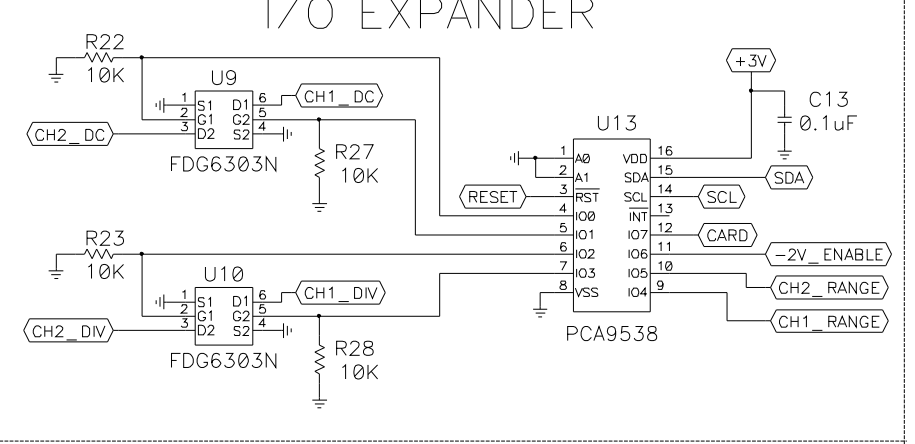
I/O EXPANDER

R22
10K

U9
1 S1 D1 6
2 G1 G2 5
3 D2 S2 4
CH1_DC
CH2_DC
FDG6303N

R27
10K

+3V

C13
0.1uF

U13
1 A0 VDD 16
2 A1 SDA 15
3 $\overline{RST}$ SCL 14
4 IO0 $\overline{INT}$ 13
5 IO1 IO7 12
6 IO2 IO6 11
7 IO3 IO5 10
8 VSS IO4 9
PCA9538

SDA
RESET
SCL
CARD
−2V_ENABLE
CH2_RANGE
CH1_RANGE

R23
10K

U10
1 S1 D1 6
2 G1 G2 5
3 D2 S2 4
CH1_DIV
CH2_DIV
FDG6303N

R28
10K